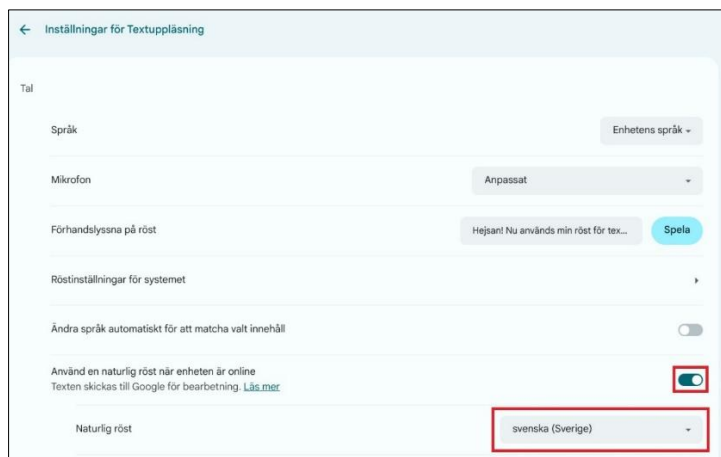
← Inställningar för Textuppläsning

Tal

Språk

Enhetens språk

Mikrofon

Anpassat

Förhandslyssna på röst

Hejsan! Nu används min röst för tex...

Spela

Röstinställningar för systemet

Ändra språk automatiskt för att matcha valt innehåll

Använd en naturlig röst när enheten är online
Texten skickas till Google för bearbetning. Läs mer

Naturlig röst

svenska (Sverige)